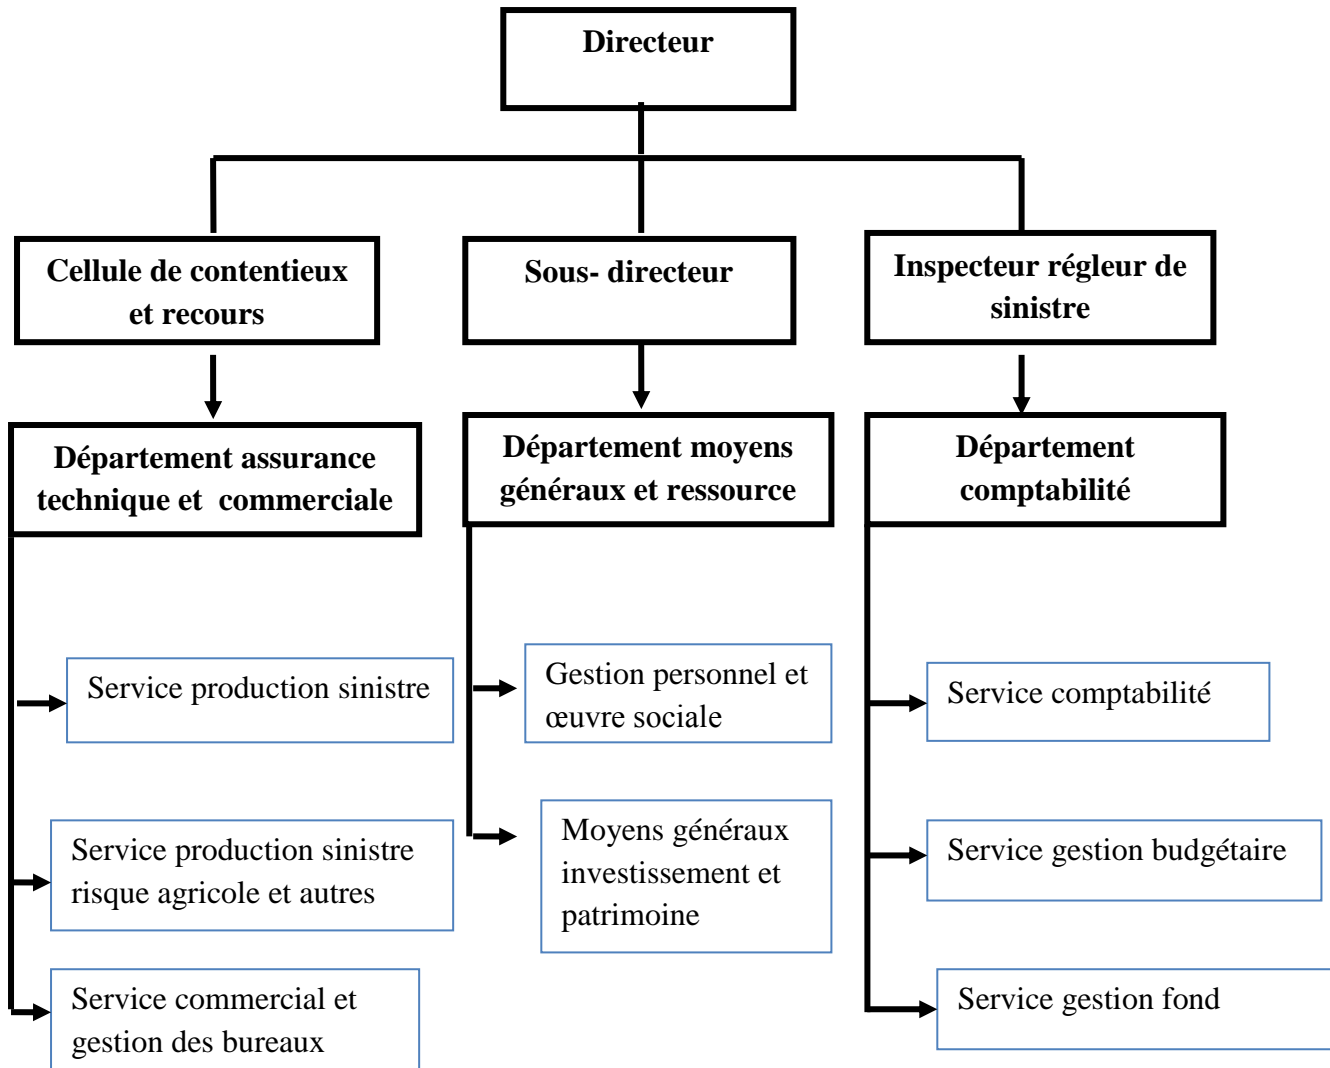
Directeur

Cellule de contentieux et recours

Sous- directeur

Inspecteur régleur de sinistre

Département assurance technique et commerciale

Département moyens généraux et ressource

Département comptabilité

Service production sinistre

Service production sinistre risque agricole et autres

Service commercial et gestion des bureaux

Gestion personnel et œuvre sociale

Moyens généraux investissement et patrimoine

Service comptabilité

Service gestion budgétaire

Service gestion fond